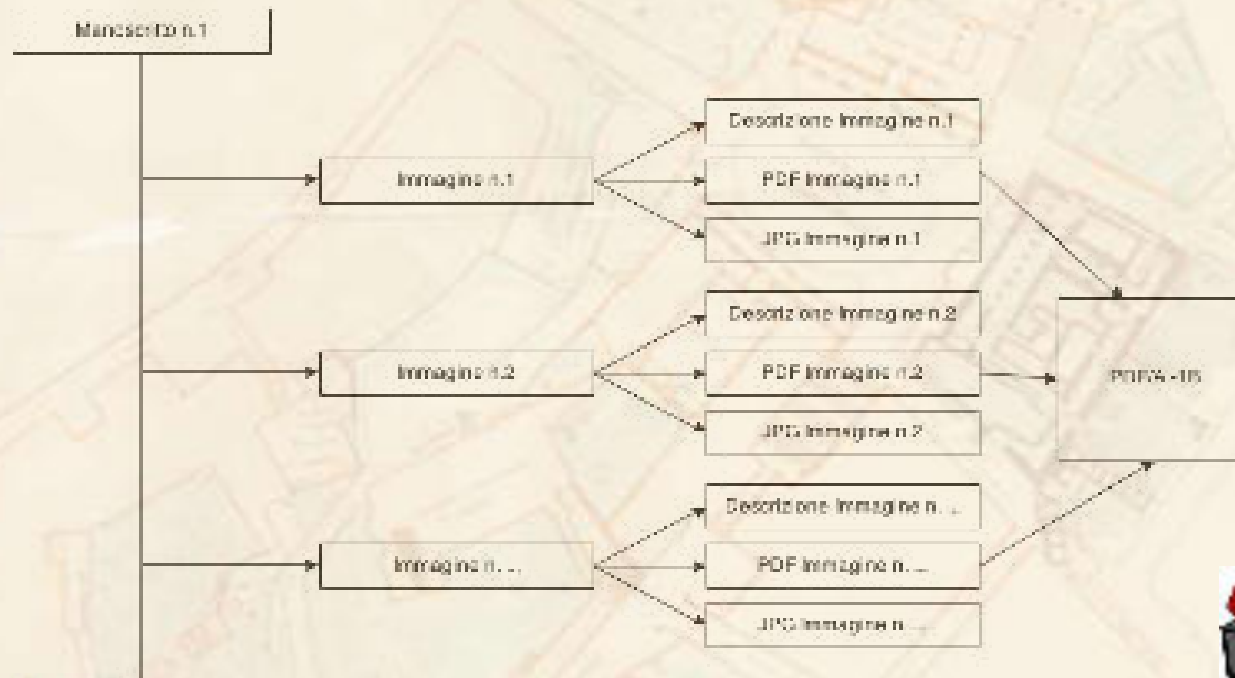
Manoscritto n.1

Immagine n.1

Descrizione Immagine n.1

PDF Immagine n.1

JPG Immagine n.1

Immagine n.2

Descrizione Immagine n.2

PDF Immagine n.2

JPG Immagine n.2

Immagine n. ...

Descrizione Immagine n. ...

PDF Immagine n. ...

JPG Immagine n. ...

PDF/A -1B